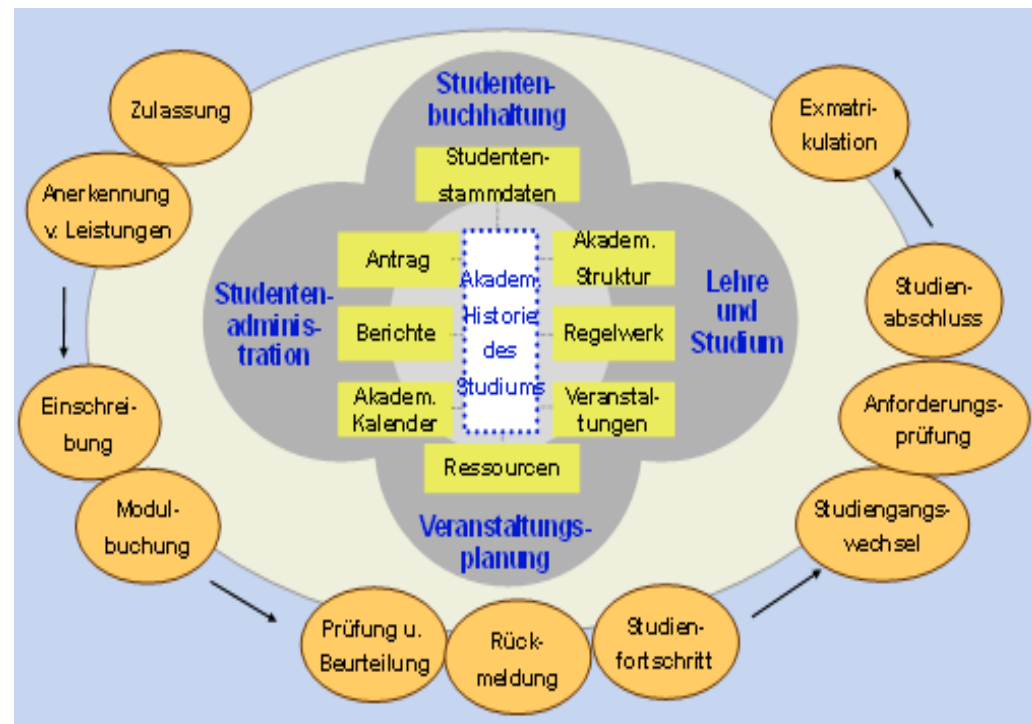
Zulassung

Anerkennung v. Leistungen

Einschreibung

Modulbuchung

Prüfung u. Beurteilung

Rückmeldung

Studienfortschritt

Studiengangswechsel

Anforderungsprüfung

Studienabschluss

Exmatrikulation

Studentenbuchhaltung

Studentenstammdaten

Studentenadministration

Antrag

Berichte

Akadem. Kalender

Akadem. Historie des Studiums

Akadem. Struktur

Regelwerk

Veranstaltungen

Lehre und Studium

Ressourcen

Veranstaltungsplanung